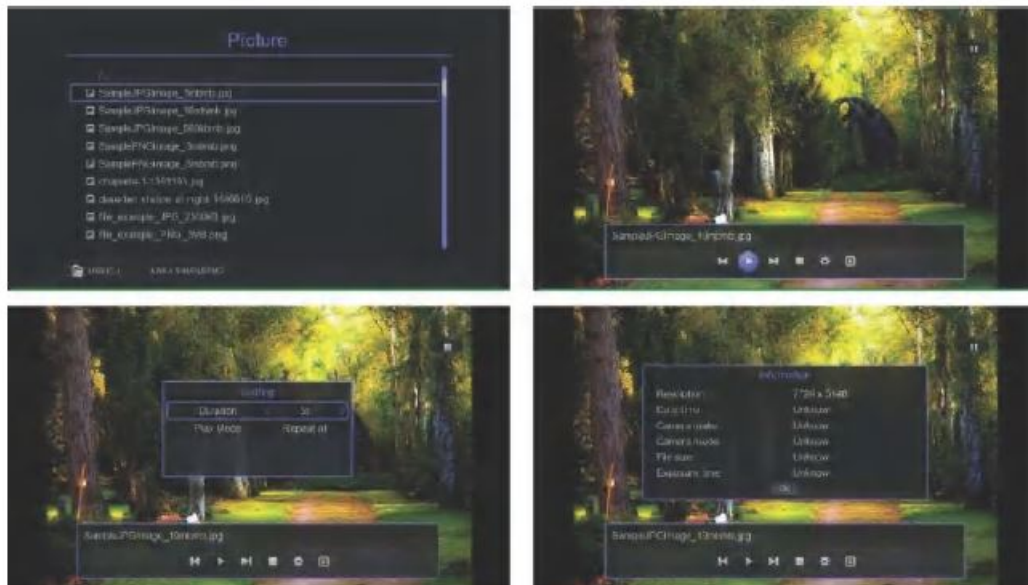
Picture

SampleJPGImage_5mbmb.jpg
SampleJPGImage_10mbmb.jpg
SampleJPGImage_500kbmb.jpg
SamplePNGImage_3mbmb.png
SamplePNGImage_5mbmb.png
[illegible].jpg
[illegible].jpg
file_example_JPG_2500kB.jpg
file_example_PNG_3MB.png

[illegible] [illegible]

SampleJPGImage_10mbmb.jpg

Setting
Duration 3s
Play Mode Repeat all

SampleJPGImage_10mbmb.jpg

Information
Resolution 7730 x 5140
Exif time Unknow
Camera make Unknow
Camera mode Unknow
File size Unknow
Exposure time Unknow
OK

SampleJPGImage_10mbmb.jpg